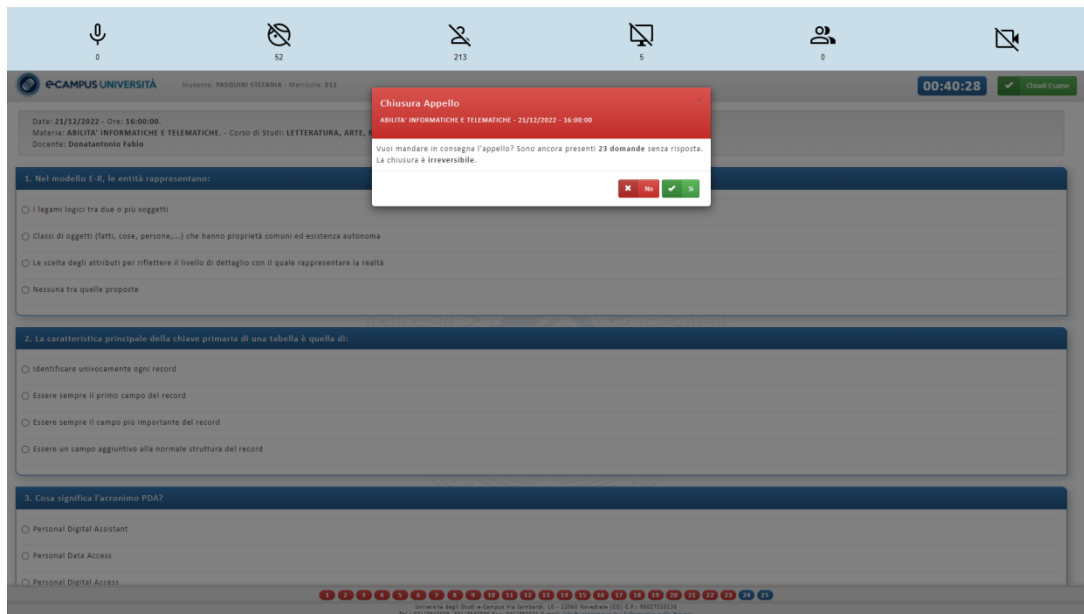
0 52 213 5 0

eCAMPUS UNIVERSITÀ Studente: PASQUINI STEFANIA - Matricola: 012

00:40:28 Chiudi Esame

Data: 21/12/2022 - Ore: 16:00:00.
Materia: ABILITA' INFORMATICHE E TELEMATICHE. - Corso di Studi: LETTERATURA, ARTE, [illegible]
Docente: Donatantonio Fabio

Chiusura Appello
ABILITA' INFORMATICHE E TELEMATICHE - 21/12/2022 - 16:00:00

Vuoi mandare in consegna l'appello? Sono ancora presenti 23 domande senza risposta. La chiusura è irreversibile.

No Si

1. Nel modello E-R, le entità rappresentano:

I legami logici tra due o più soggetti

Classi di oggetti (fatti, cose, persone,...) che hanno proprietà comuni ed esistenza autonoma

La scelta degli attributi per riflettere il livello di dettaglio con il quale rappresentare la realtà

Nessuna tra quelle proposte

2. La caratteristica principale della chiave primaria di una tabella è quella di:

Identificare univocamente ogni record

Essere sempre il primo campo del record

Essere sempre il campo più importante del record

Essere un campo aggiuntivo alla normale struttura del record

3. Cosa significa l'acronimo PDA?

Personal Digital Assistant

Personal Data Access

Personal Digital Access

1 2 3 4 5 6 7 8 9 10 11 12 13 14 15 16 17 18 19 20 21 22 23 24 25

Università degli Studi e-Campus Via Isimbardi, 10 - 22060 Novedrate (CO) C.F.: 90017520130
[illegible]